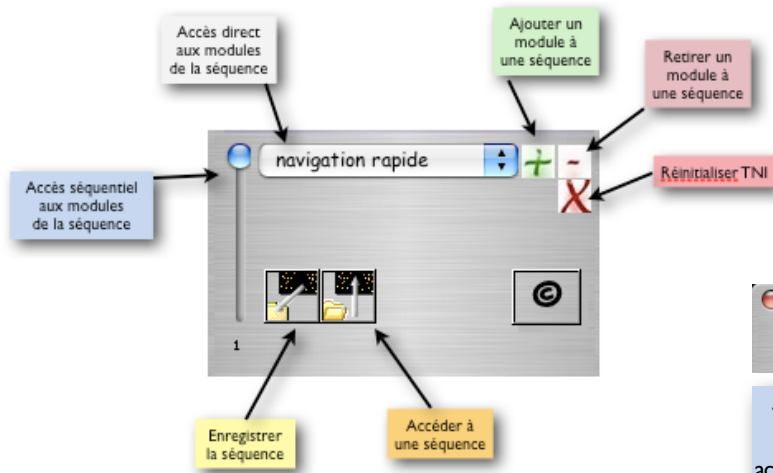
Accès direct aux modules de la séquence

Ajouter un module à une séquence

Retirer un module à une séquence

Accès séquentiel aux modules de la séquence

navigation rapide

+

-

Réinitialiser TNI

X

©

1

Enregistrer la séquence

Accéder à une séquence

ac